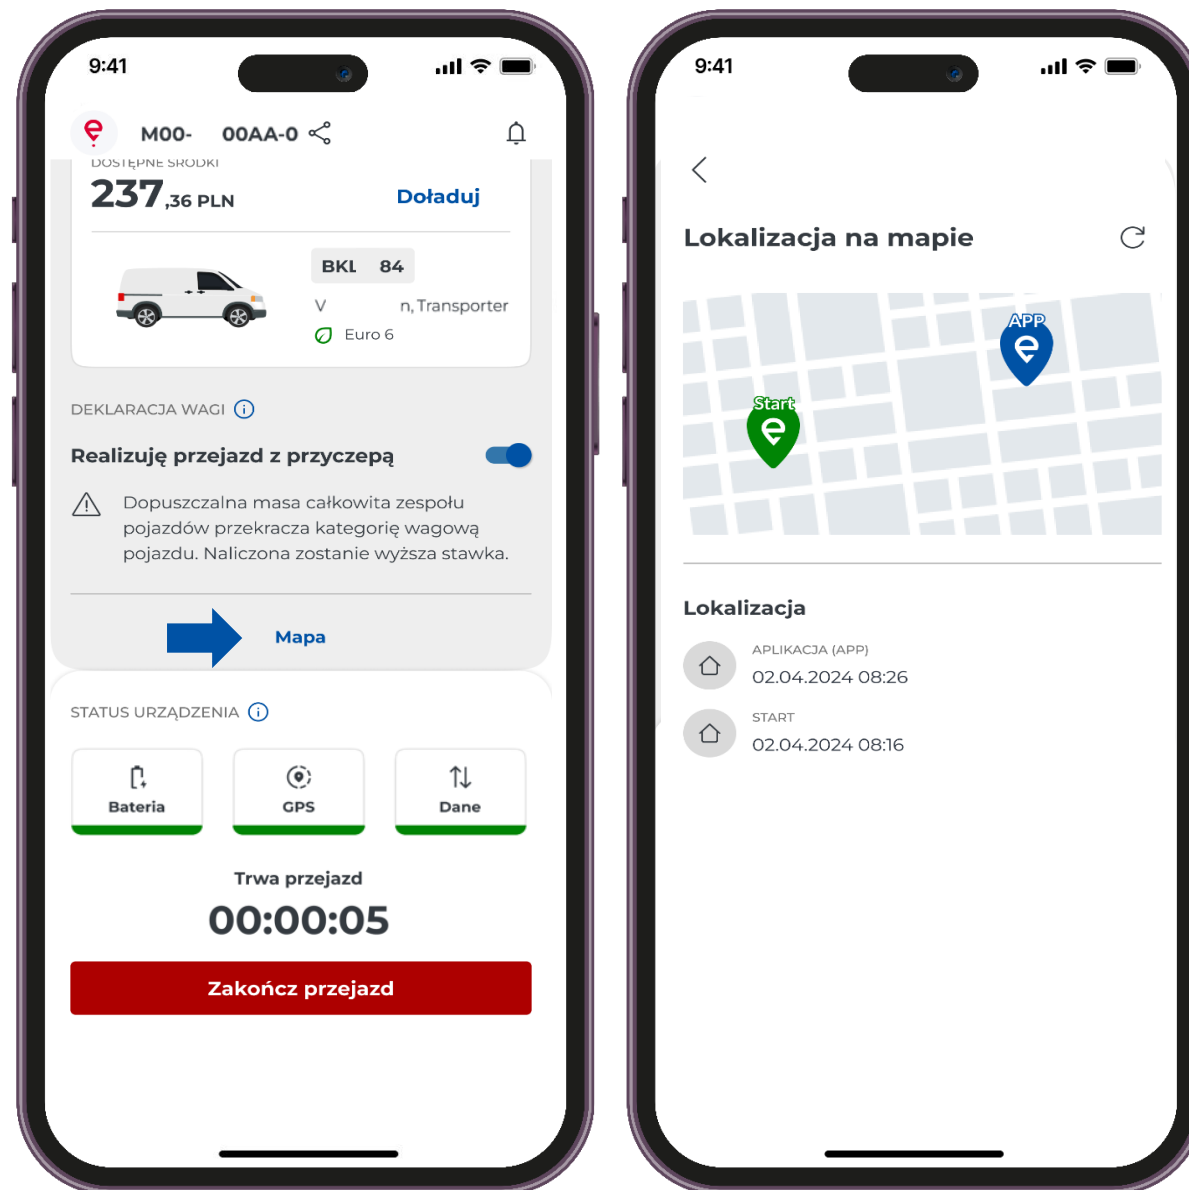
9:41

M00- 00AA-0

DOSTĘPNE ŚRODKI

237,36 PLN

Doładuj

BKL 84

V n, Transporter

Euro 6

DEKLARACJA WAGI

Realizuję przejazd z przyczepą

Dopuszczalna masa całkowita zespołu pojazdów przekracza kategorię wagową pojazdu. Naliczona zostanie wyższa stawka.

Mapa

STATUS URZĄDZENIA

Bateria

GPS

Dane

Trwa przejazd

00:00:05

Zakończ przejazd

9:41

Lokalizacja na mapie

APP

Start

Lokalizacja

APLIKACJA (APP)
02.04.2024 08:26

START
02.04.2024 08:16